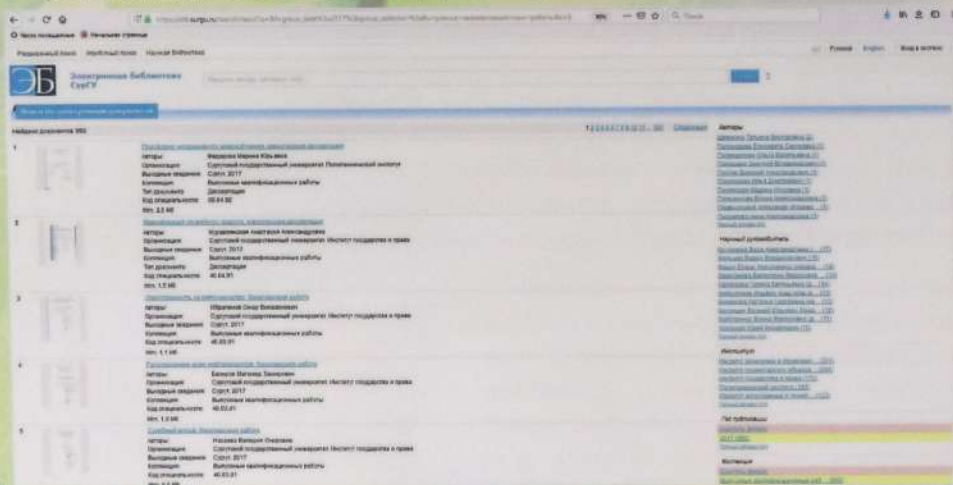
Часто посещаемые Начальная страница

Расширенный поиск Навигация Научная библиотека

Русский English Вход в систему

ЭБ Электронная библиотека СурГУ

Найдено документов: 993

1
Авторы: Федорова Марина Юрьевна
Организация: Сургутский государственный университет Политехнический институт
Выходные сведения: Сургут, 2017
Коллекция: Выпускные квалификационные работы
Тип документа: Диссертация
Код специальности: 05.04.02
Мб: 2,3 Мб

2
Авторы: Журавленко Анастасия Александровна
Организация: Сургутский государственный университет Институт государства и права
Выходные сведения: Сургут, 2017
Коллекция: Выпускные квалификационные работы
Тип документа: Диссертация
Код специальности: 40.04.01
Мб: 1,5 Мб

3
Авторы: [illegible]
Организация: Сургутский государственный университет Институт государства и права
Выходные сведения: Сургут, 2017
Коллекция: Выпускные квалификационные работы
Код специальности: 40.03.01
Мб: 1,1 Мб

4
Авторы: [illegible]
Организация: Сургутский государственный университет Институт государства и права
Выходные сведения: Сургут, 2017
Коллекция: Выпускные квалификационные работы
Код специальности: 40.03.01
Мб: 1,2 Мб

5
Авторы: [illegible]
Организация: Сургутский государственный университет Институт государства и права
Выходные сведения: Сургут, 2017
Коллекция: Выпускные квалификационные работы
Код специальности: 40.03.01

Авторы
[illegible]

Научный руководитель
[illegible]

Институт
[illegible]

Год публикации
2017 (993)

Коллекция
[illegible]